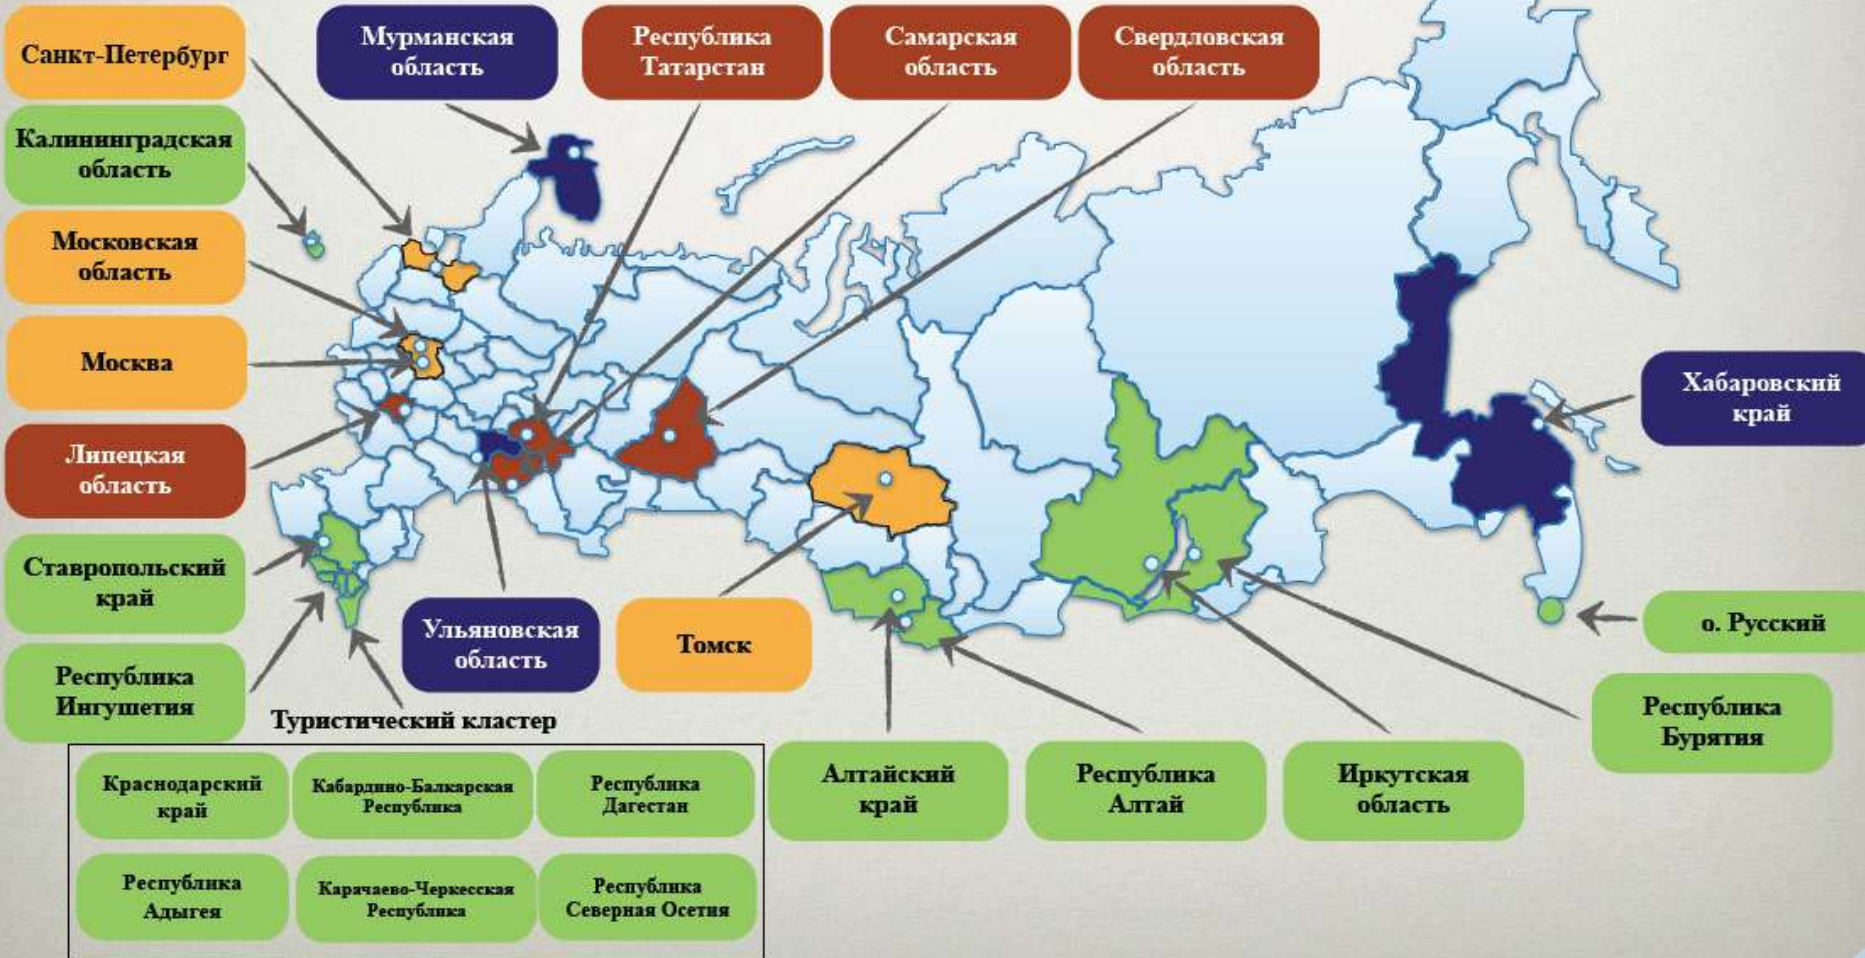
Санкт-Петербург

Мурманская область

Республика Татарстан

Самарская область

Свердловская область

Калининградская область

Московская область

Москва

Липецкая область

Хабаровский край

Ставропольский край

Республика Ингушетия

Ульяновская область

Томск

о. Русский

Республика Бурятия

Туристический кластер

| Краснодарский край | Кабардино-Балкарская Республика | Республика Дагестан |
|---|---|---|
| Республика Адыгея | Карачаево-Черкесская Республика | Республика Северная Осетия |

Алтайский край

Республика Алтай

Иркутская область